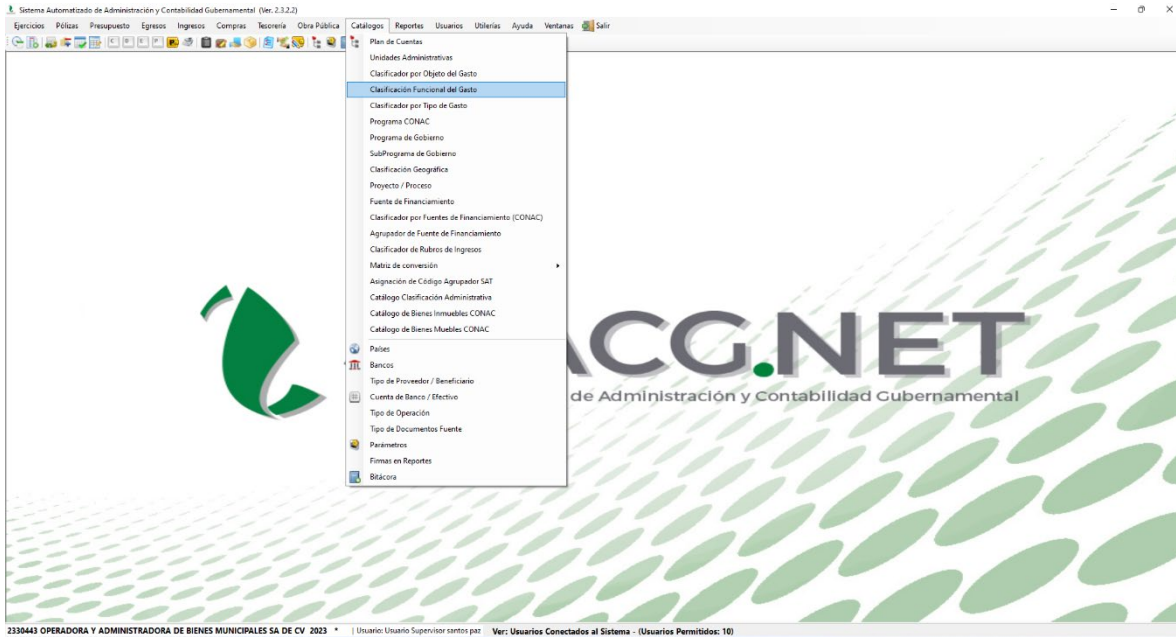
Sistema Automatizado de Administración y Contabilidad Gubernamental (Ver. 2.3.2.2)

Ejercicios Pólizas Presupuesto Egresos Ingresos Compras Tesorería Obra Pública Catálogos Reportes Usuarios Utilerías Ayuda Ventanas Salir

Plan de Cuentas
Unidades Administrativas
Clasificador por Objeto del Gasto
Clasificación Funcional del Gasto
Clasificador por Tipo de Gasto
Programa CONAC
Programa de Gobierno
SubPrograma de Gobierno
Clasificación Geográfica
Proyecto / Proceso
Fuente de Financiamiento
Clasificador por Fuentes de Financiamiento (CONAC)
Agrupador de Fuente de Financiamiento
Clasificador de Rubros de Ingresos
Matriz de conversión
Asignación de Código Agrupador SAT
Catálogo Clasificación Administrativa
Catálogo de Bienes Inmuebles CONAC
Catálogo de Bienes Muebles CONAC
Países
Bancos
Tipo de Proveedor / Beneficiario
Cuenta de Banco / Efectivo
Tipo de Operación
Tipo de Documentos Fuente
Parámetros
Firmas en Reportes
Bitácora

ACG.NET
de Administración y Contabilidad Gubernamental

2330443 OPERADORA Y ADMINISTRADORA DE BIENES MUNICIPALES SA DE CV 2023 * | Usuario: Usuario Supervisor santos paz Ver: Usuarios Conectados al Sistema - (Usuarios Permitidos: 10)